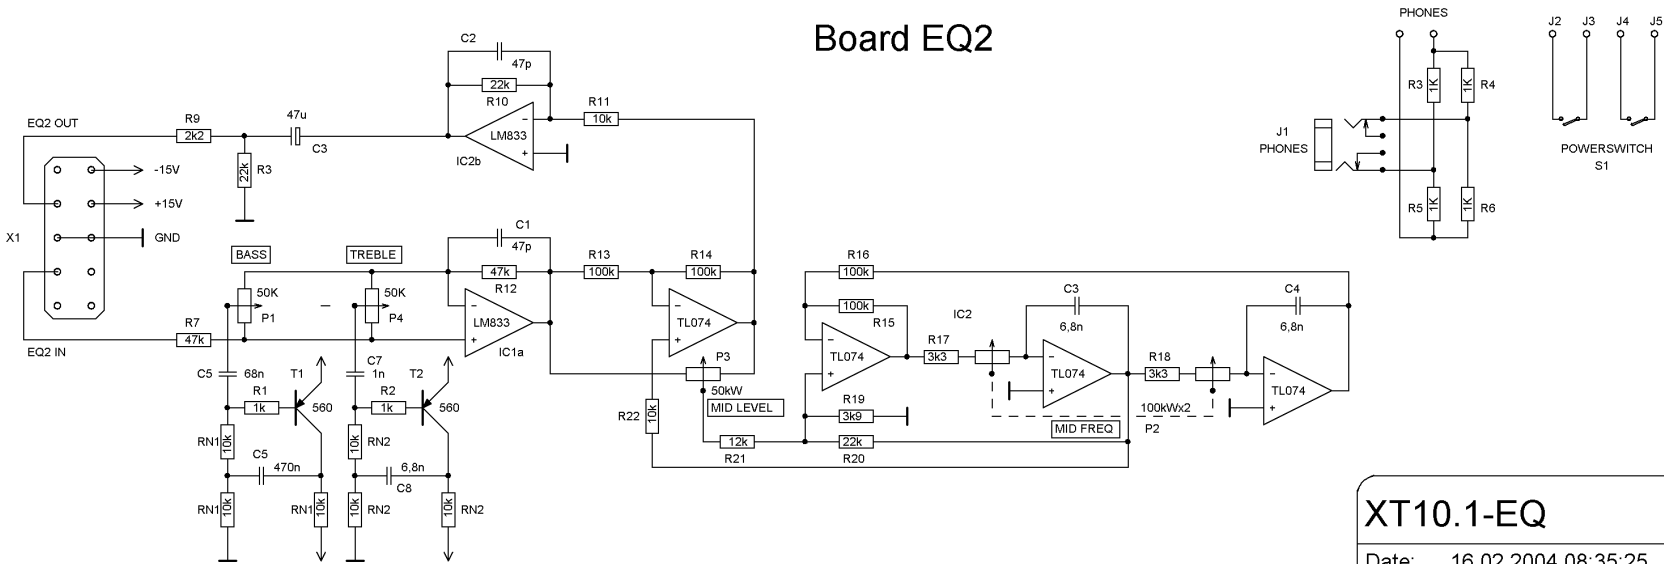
Board EQ2

PHONES

J2 J3 J4 J5

C2
47p
22k
R10
R9
2k2
47u
R11
10k
EQ2 OUT
-
LM833
+
IC2b
C3
R3
22k
-15V
+15V
GND
X1
R3 1K
1K R4
J1
PHONES
R5 1K
1K R6
POWERSWITCH
S1

C1
47p
R13
100k
R14
100k
BASS
TREBLE
47k
R12
50K
P1
50K
P4
-
LM833
+
IC1a
-
TL074
+
P3
50kW
MID LEVEL
R7
47k
EQ2 IN
C5
68n
C7
1n
T1
T2
R1
1k
R2
1k
560
560
RN1
10k
RN2
10k
C5
470n
6,8n
C8
RN1 10k
RN1 10k
10k RN2
10k RN2

R16
100k
100k
R15
IC2
R17
3k3
-
TL074
+
R19
3k9
C3
6,8n
-
TL074
+
R18
3k3
C4
6,8n
-
TL074
+
R22
10k
12k
R21
22k
R20
MID FREQ
100kWx2
P2

XT10.1-EQ
Date: 16.02.2004 08:35:25